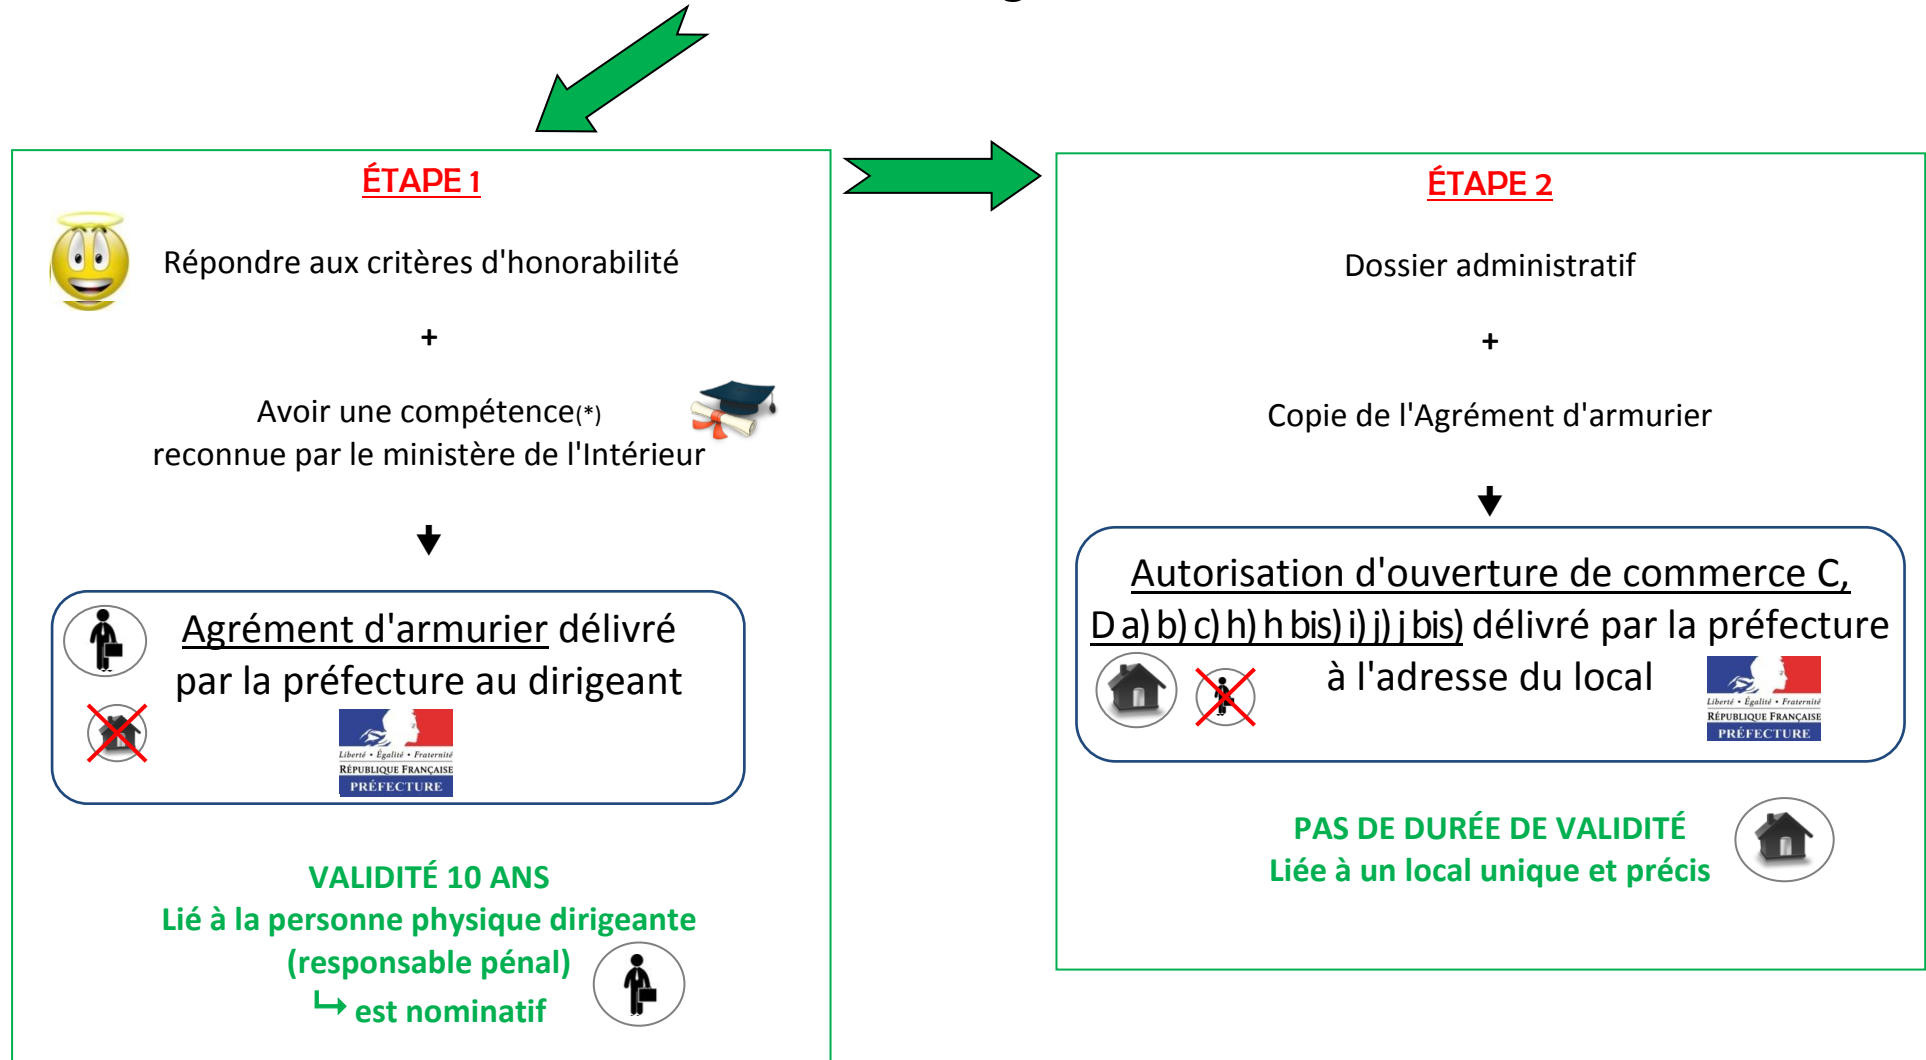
ÉTAPE 1

Répondre aux critères d'honorabilité

+

Avoir une compétence(*) reconnue par le ministère de l'Intérieur

Agrément d'armurier délivré par la préfecture au dirigeant

Liberté • Égalité • Fraternité
RÉPUBLIQUE FRANÇAISE
PRÉFECTURE

VALIDITÉ 10 ANS
Lié à la personne physique dirigeante (responsable pénal)
↳ est nominatif

ÉTAPE 2

Dossier administratif

+

Copie de l'Agrément d'armurier

Autorisation d'ouverture de commerce C, D a) b) c) h) h bis) i) j) j bis) délivré par la préfecture à l'adresse du local

Liberté • Égalité • Fraternité
RÉPUBLIQUE FRANÇAISE
PRÉFECTURE

PAS DE DURÉE DE VALIDITÉ
Liée à un local unique et précis